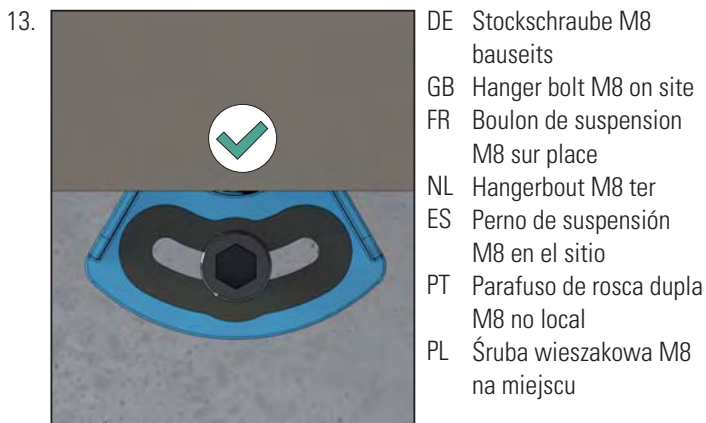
13.

DE Stockschraube M8 bauseits
GB Hanger bolt M8 on site
FR Boulon de suspension M8 sur place
NL Hangerbout M8 ter
ES Perno de suspensión M8 en el sitio
PT Parafuso de rosca dupla M8 no local
PL Śruba wieszakowa M8 na miejscu